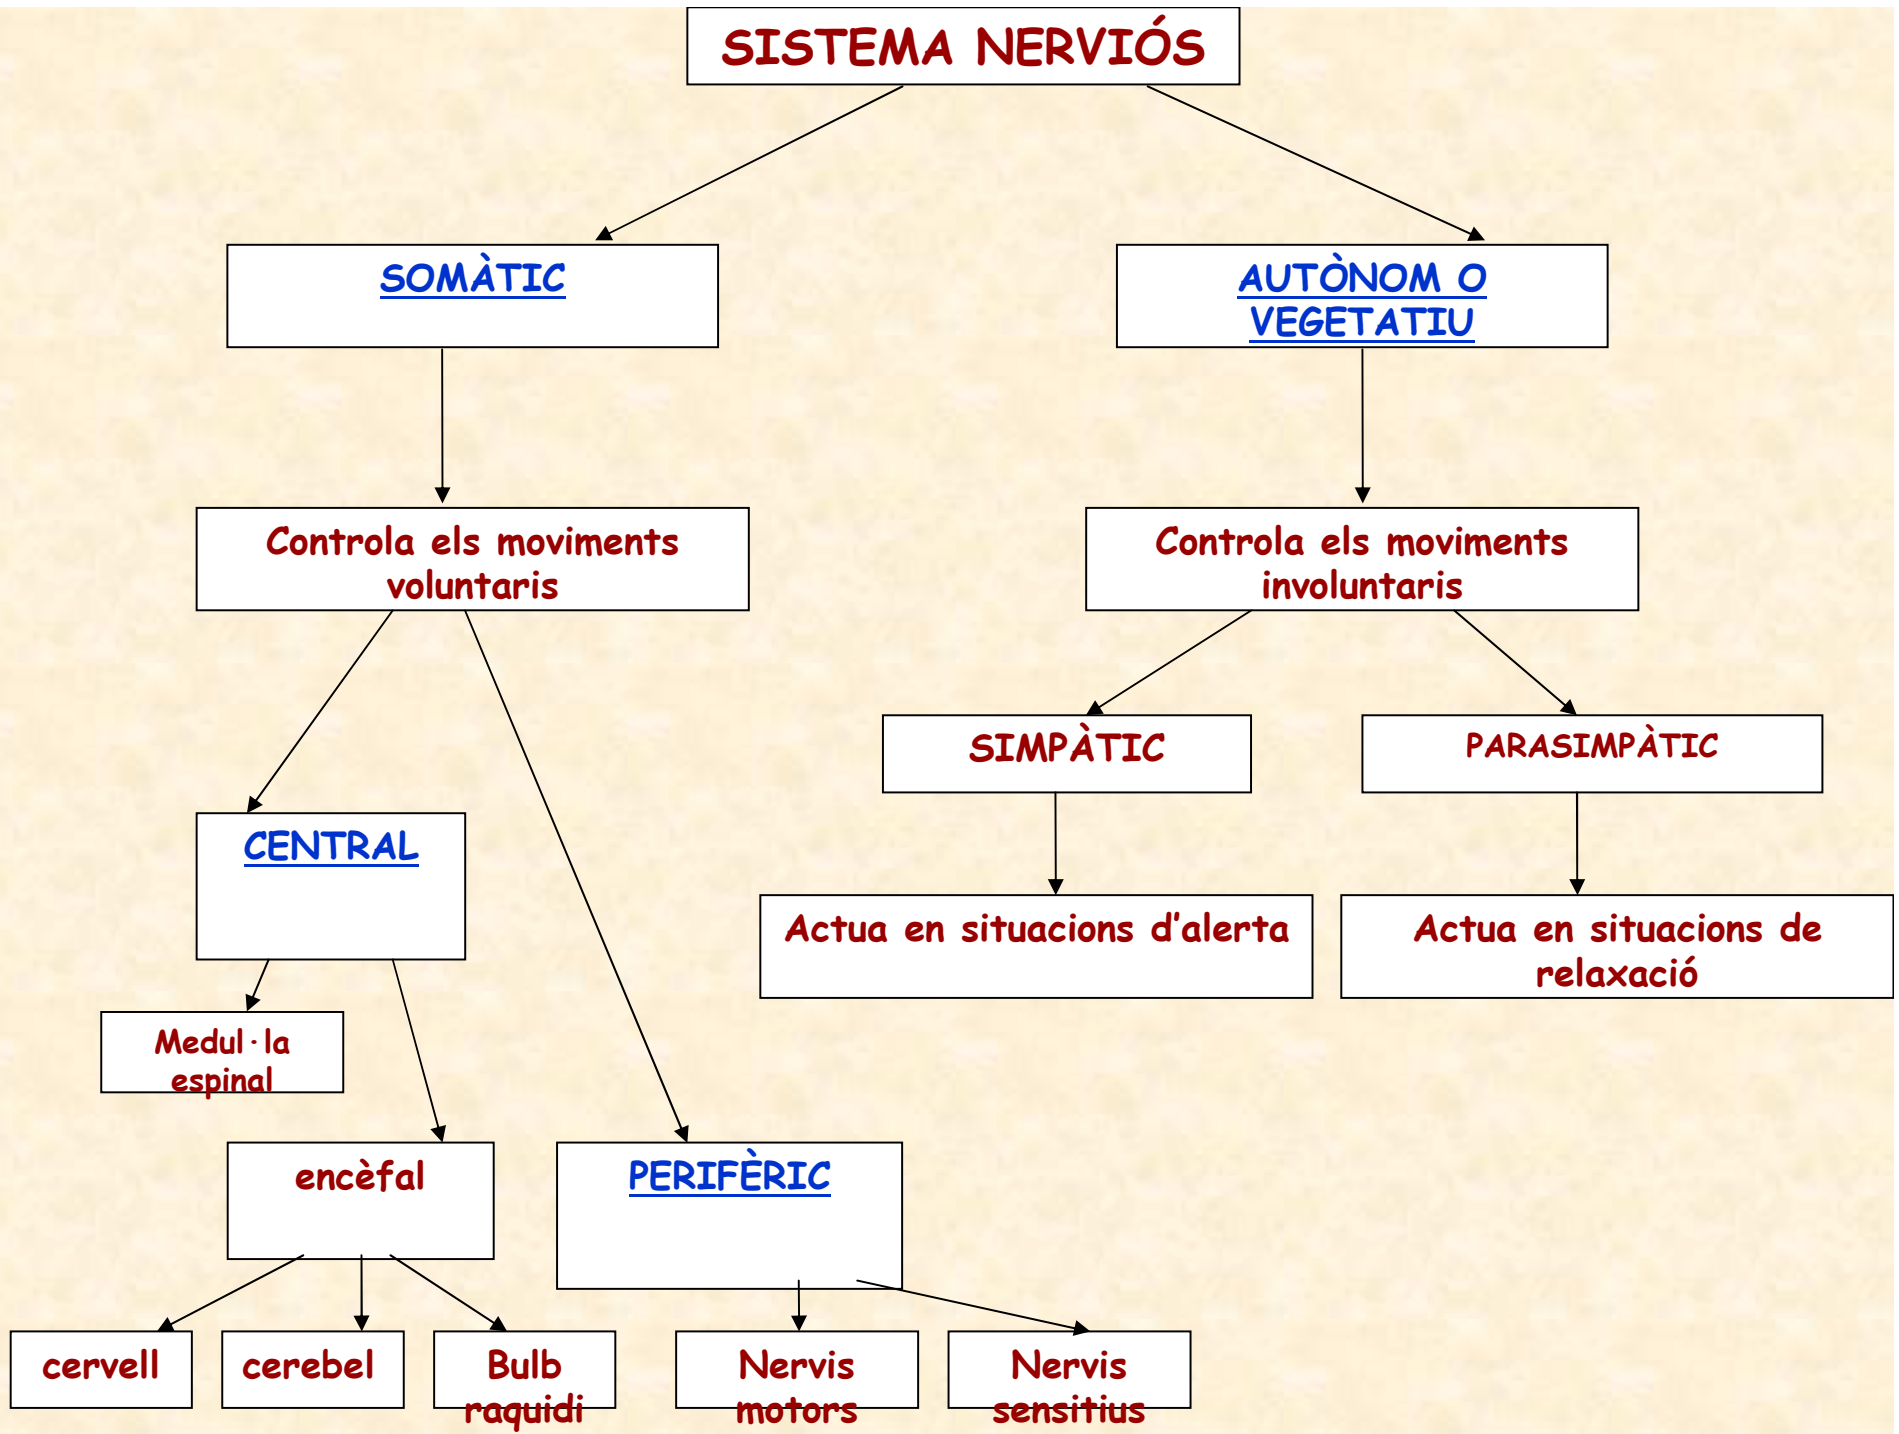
SISTEMA NERVIÓS

SOMÀTIC

AUTÒNOM O VEGETATIU

Controla els moviments voluntaris

Controla els moviments involuntaris

SIMPÀTIC

PARASIMPÀTIC

Actua en situacions d'alerta

Actua en situacions de relaxació

CENTRAL

Medul·la espinal

encèfal

PERIFÈRIC

cervell

cerebel

Bulb raquidi

Nervis motors

Nervis sensitius